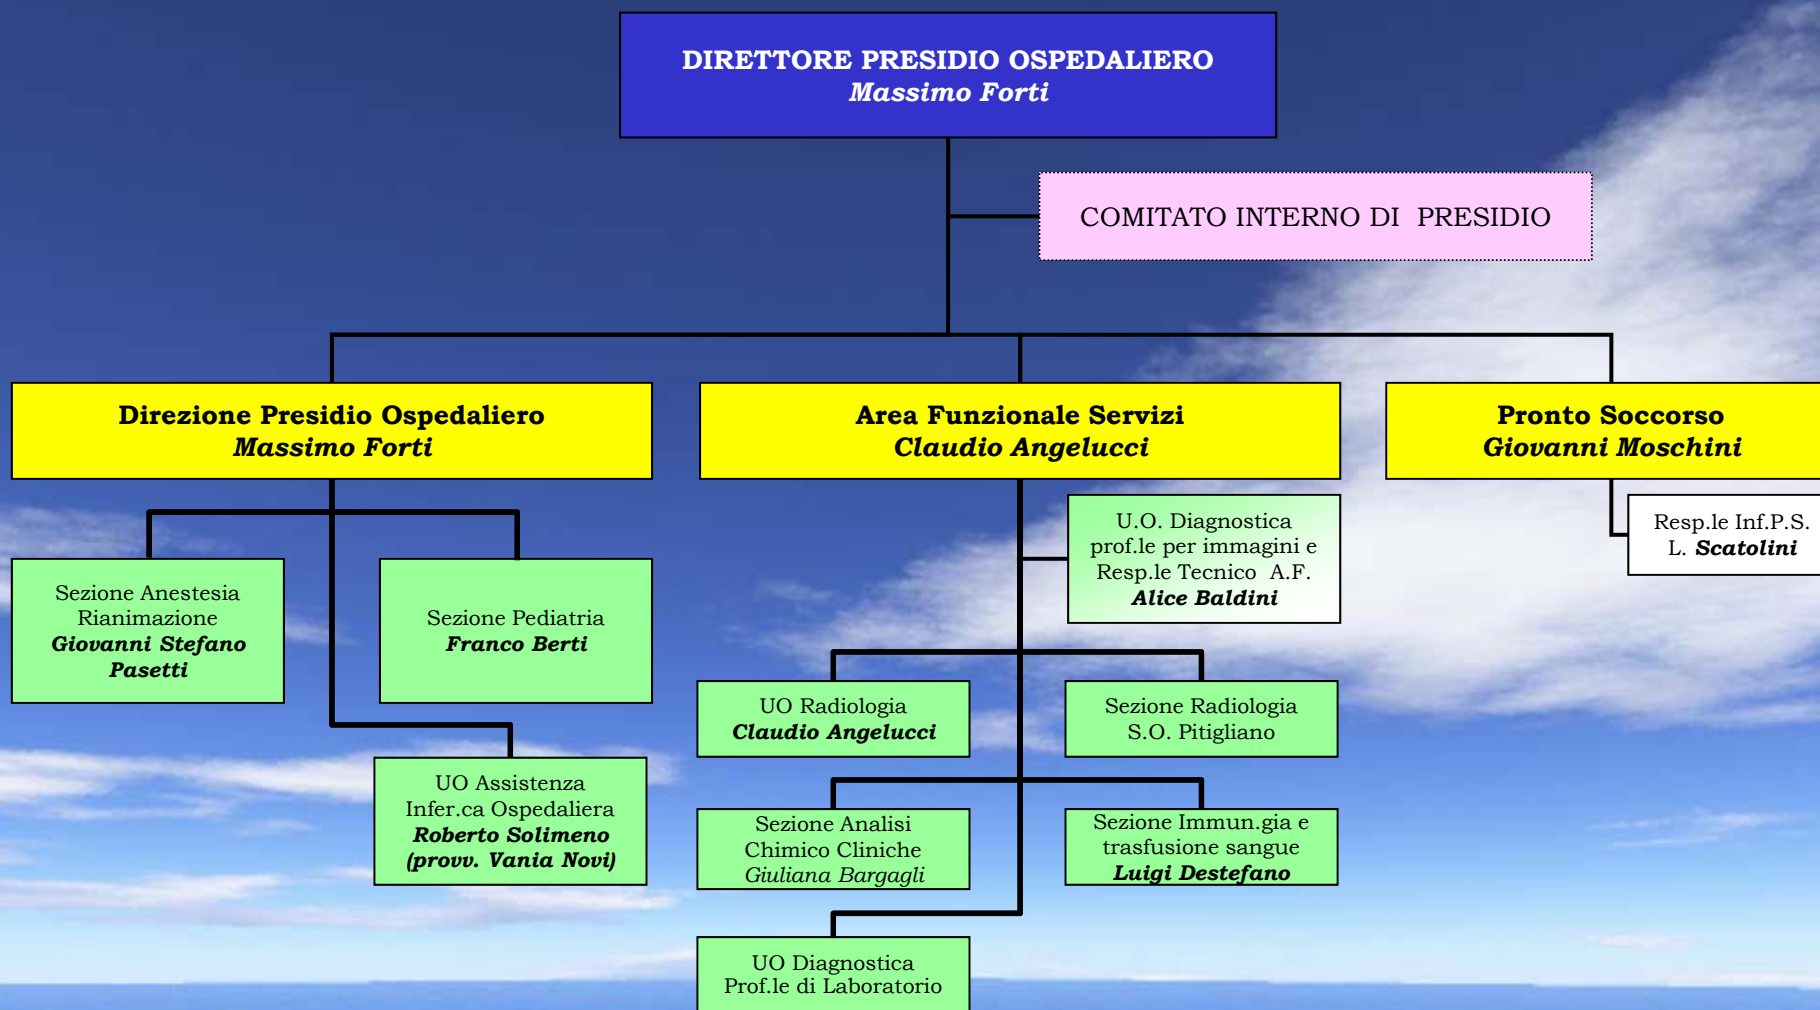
DIRETTORE PRESIDIO OSPEDALIERO
Massimo Forti

COMITATO INTERNO DI PRESIDIO

Direzione Presidio Ospedaliero
Massimo Forti

Area Funzionale Servizi
Claudio Angelucci

Pronto Soccorso
Giovanni Moschini

Resp.le Inf.P.S.
L. Scatolini

Sezione Anestesia Rianimazione
Giovanni Stefano Pasetti

Sezione Pediatria
Franco Berti

UO Assistenza Infer.ca Ospedaliera
Roberto Solimeno
(provv. Vania Novi)

U.O. Diagnostica prof.le per immagini e Resp.le Tecnico A.F.
Alice Baldini

UO Radiologia
Claudio Angelucci

Sezione Radiologia
S.O. Pitigliano

Sezione Analisi Chimico Cliniche
Giuliana Bargagli

Sezione Immun.gia e trasfusione sangue
Luigi Destefano

UO Diagnostica
Prof.le di Laboratorio